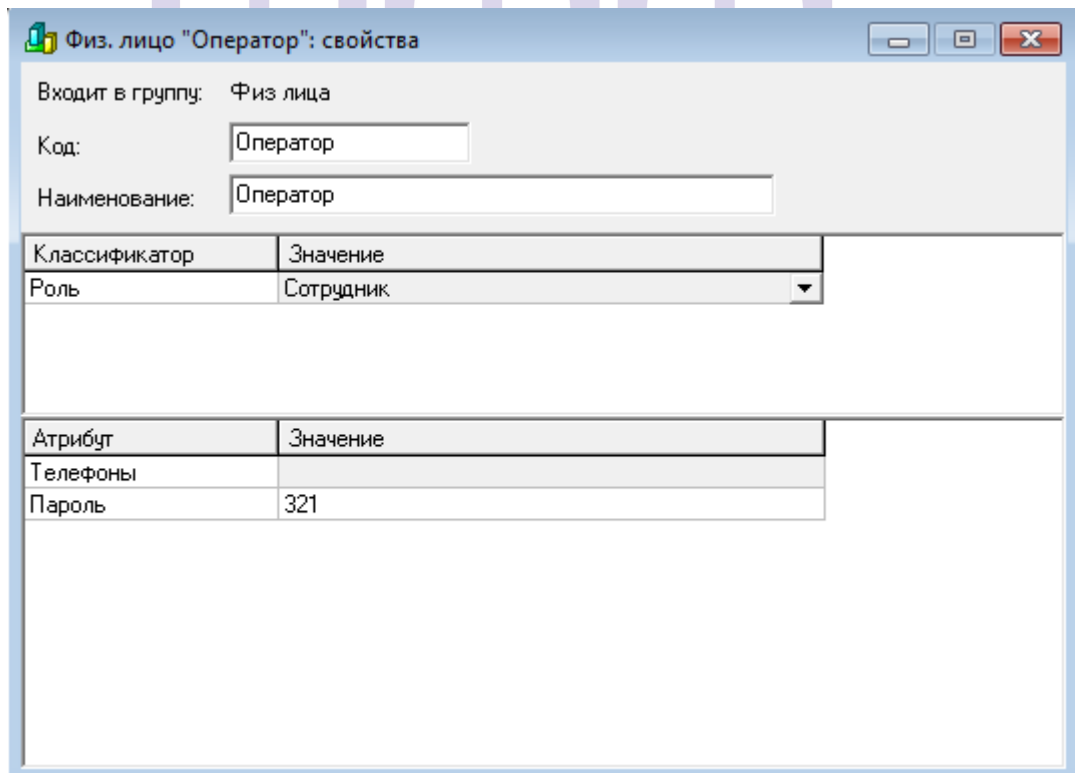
Физ. лицо "Оператор": свойства

Входит в группу: Физ лица

Код: Оператор

Наименование: Оператор

| Классификатор | Значение |
|---|---|
| Роль | Сотрудник |

| Атрибут | Значение |
|---|---|
| Телефоны | |
| Пароль | 321 |